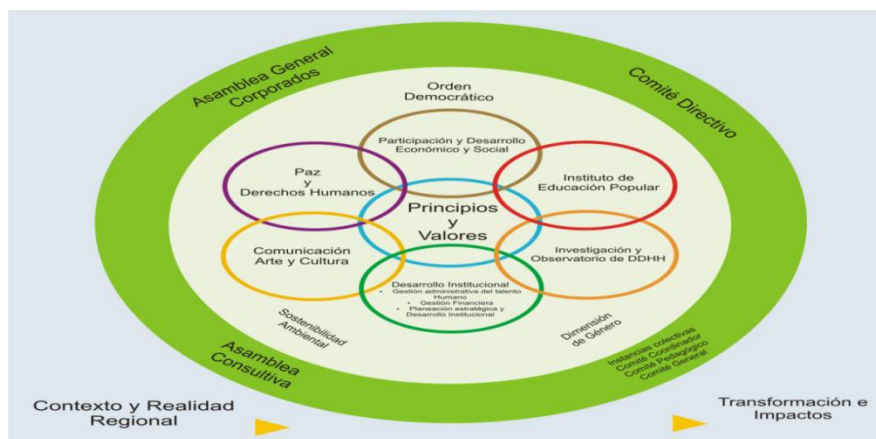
Asamblea General Corporados

Comité Directivo

Orden Democrático

Participación y Desarrollo Económico y Social

Paz y Derechos Humanos

Instituto de Educación Popular

Principios y Valores

Comunicación Arte y Cultura

Investigación y Observatorio de DDHH

Desarrollo Institucional
• Gestión administrativa del talento Humano
• Gestión Financiera
• Planeación estratégica y Desarrollo Institucional

Sostenibilidad Ambiental

Dimensión de Género

Asamblea Consultiva

Instancias colectivas
Comité Coordinador
Comité Pedagógico
Comité General

Contexto y Realidad Regional

Transformación e Impactos